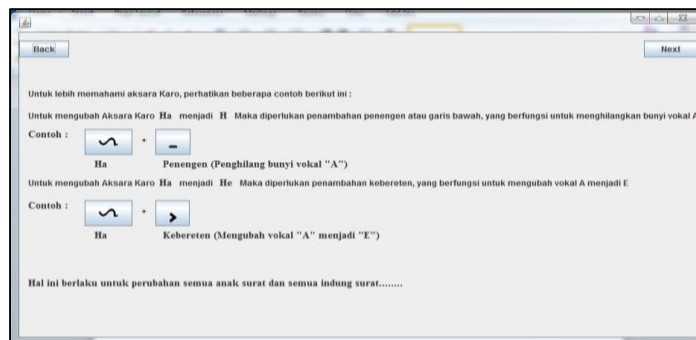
Back

Next

Untuk lebih memahami aksara Karo, perhatikan beberapa contoh berikut ini :

Untuk mengubah Aksara Karo Ha menjadi H Maka diperlukan penambahan penengen atau garis bawah, yang berfungsi untuk menghilangkan bunyi vokal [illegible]

Contoh : +

Ha

Penengen (Penghilang bunyi vokal "A")

Untuk mengubah Aksara Karo Ha menjadi He Maka diperlukan penambahan kebereten, yang berfungsi untuk mengubah vokal A menjadi E

Contoh : +

Ha

Kebereten (Mengubah vokal "A" menjadi "E")

Hal ini berlaku untuk perubahan semua anak surat dan semua indung surat........